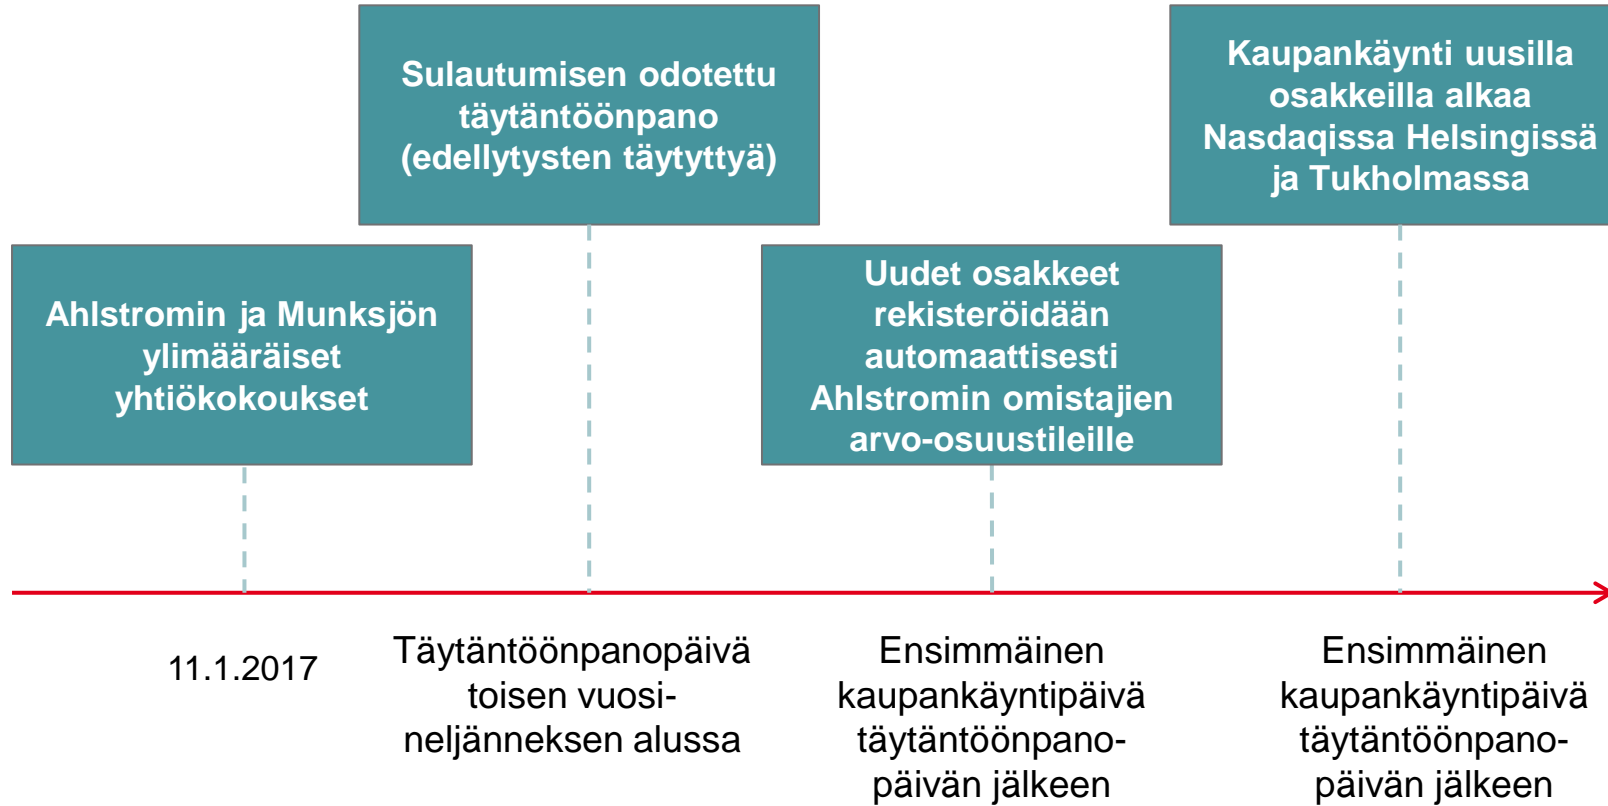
Sulautumisen odotettu täytäntöönpano (edellytysten täytyttyä)

Kaupankäynti uusilla osakkeilla alkaa Nasdaqissa Helsingissä ja Tukholmassa

Ahlstromin ja Munksjön ylimääräiset yhtiökokoukset

Uudet osakkeet rekisteröidään automaattisesti Ahlstromin omistajien arvo-osuustileille

11.1.2017

Täytäntöönpanopäivä toisen vuosineljänneksen alussa

Ensimmäinen kaupankäyntipäivä täytäntöönpanopäivän jälkeen

Ensimmäinen kaupankäyntipäivä täytäntöönpanopäivän jälkeen